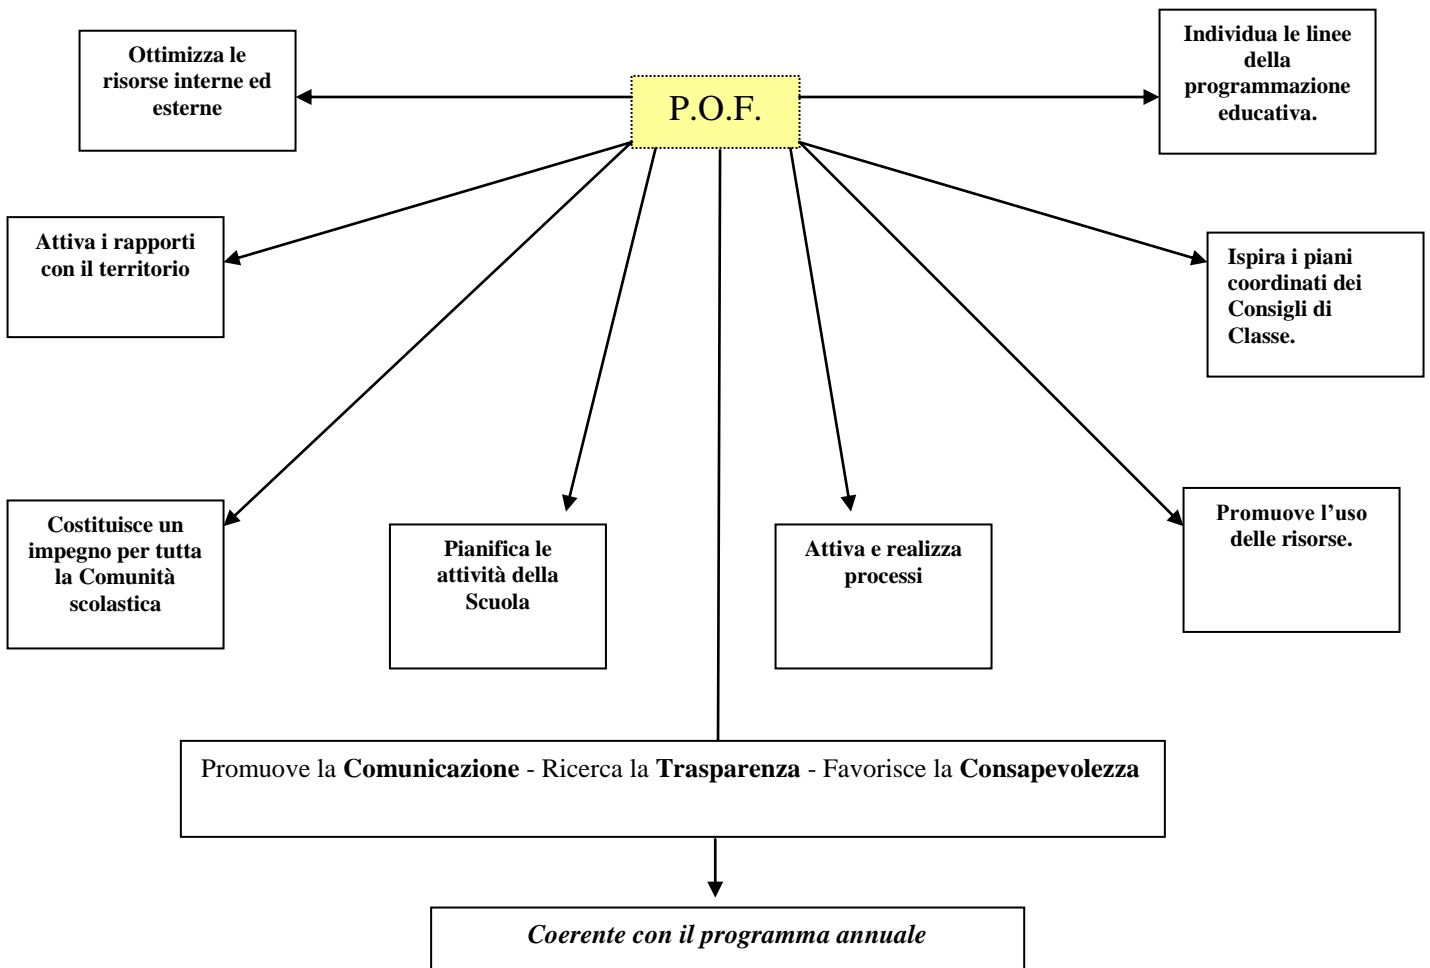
Ottimizza le risorse interne ed esterne

P.O.F.

Individua le linee della programmazione educativa.

Attiva i rapporti con il territorio

Ispira i piani coordinati dei Consigli di Classe.

Costituisce un impegno per tutta la Comunità scolastica

Pianifica le attività della Scuola

Attiva e realizza processi

Promuove l'uso delle risorse.

Promuove la **Comunicazione** - Ricerca la **Trasparenza** - Favorisce la **Consapevolezza**

*Coerente con il programma annuale*